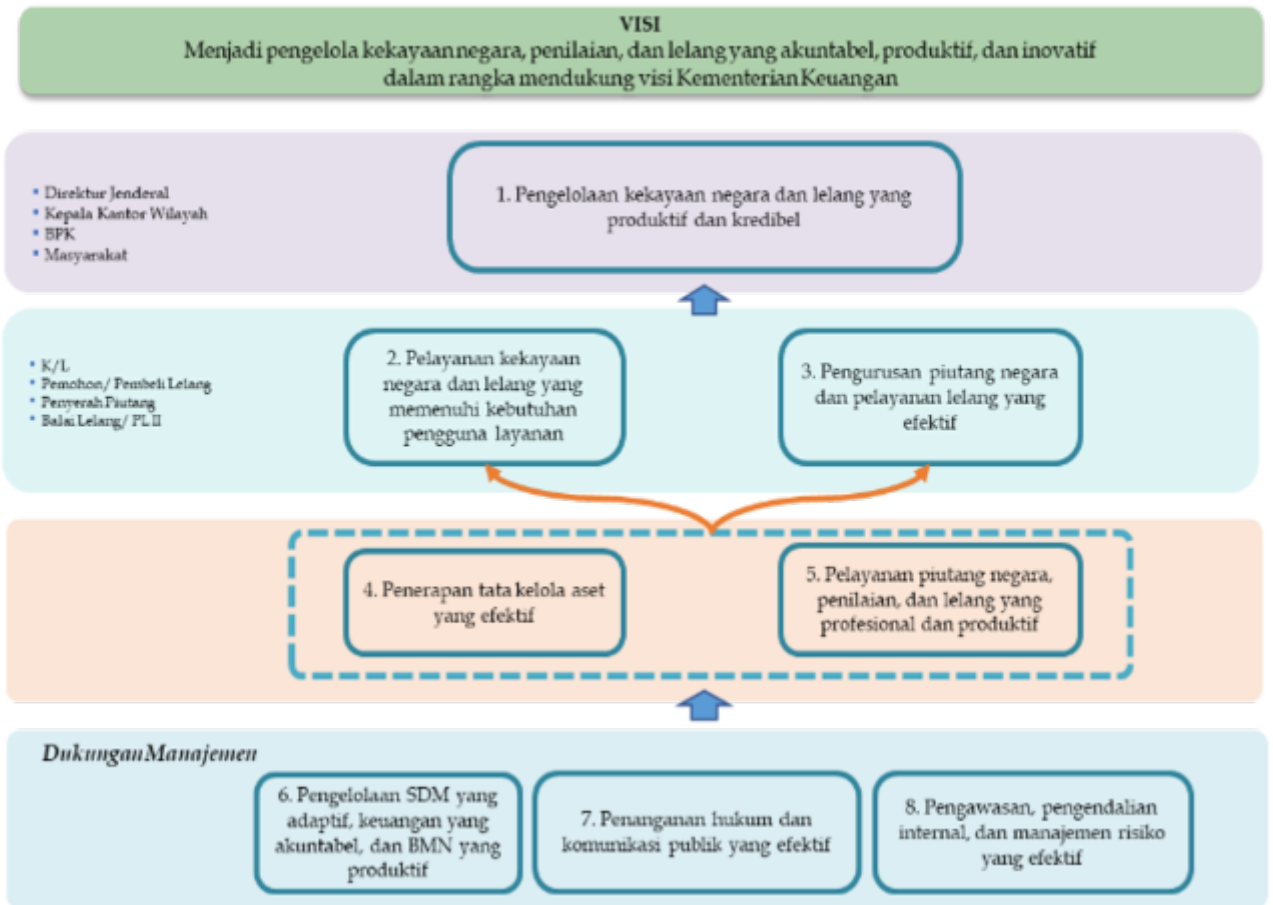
VISI
Menjadi pengelola kekayaan negara, penilaian, dan lelang yang akuntabel, produktif, dan inovatif dalam rangka mendukung visi Kementerian Keuangan

- Direktur Jenderal
- Kepala Kantor Wilayah
- BPK
- Masyarakat

1. Pengelolaan kekayaan negara dan lelang yang produktif dan kredibel

- K/L
- Pemohon/ Pembeli Lelang
- Penyerah Piutang
- Balai Lelang/ PL II

2. Pelayanan kekayaan negara dan lelang yang memenuhi kebutuhan pengguna layanan

3. Pengurusan piutang negara dan pelayanan lelang yang efektif

4. Penerapan tata kelola aset yang efektif

5. Pelayanan piutang negara, penilaian, dan lelang yang profesional dan produktif

Dukungan Manajemen

6. Pengelolaan SDM yang adaptif, keuangan yang akuntabel, dan BMN yang produktif

7. Penanganan hukum dan komunikasi publik yang efektif

8. Pengawasan, pengendalian internal, dan manajemen risiko yang efektif